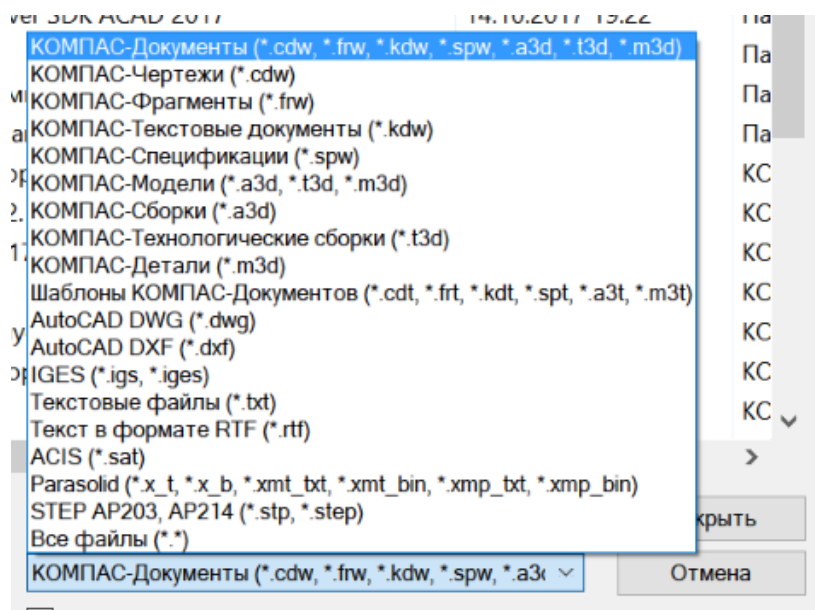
wer SDK ACAD 2017
14.10.2017 19:22
Па

КОМПАС-Документы (*.cdw, *.frw, *.kdw, *.spw, *.a3d, *.t3d, *.m3d)
КОМПАС-Чертежи (*.cdw)
КОМПАС-Фрагменты (*.frw)
КОМПАС-Текстовые документы (*.kdw)
КОМПАС-Спецификации (*.spw)
КОМПАС-Модели (*.a3d, *.t3d, *.m3d)
КОМПАС-Сборки (*.a3d)
КОМПАС-Технологические сборки (*.t3d)
КОМПАС-Детали (*.m3d)
Шаблоны КОМПАС-Документов (*.cdt, *.frt, *.kdt, *.spt, *.a3t, *.m3t)
AutoCAD DWG (*.dwg)
AutoCAD DXF (*.dxf)
IGES (*.igs, *.iges)
Текстовые файлы (*.txt)
Текст в формате RTF (*.rtf)
ACIS (*.sat)
Parasolid (*.x_t, *.x_b, *.xmt_txt, *.xmt_bin, *.xmp_txt, *.xmp_bin)
STEP AP203, AP214 (*.stp, *.step)
Все файлы (*.*)

Па
Па
Па
КС
КС
КС
КС
КС
КС
КС
КС

крыть

КОМПАС-Документы (*.cdw, *.frw, *.kdw, *.spw, *.a3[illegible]
Отмена